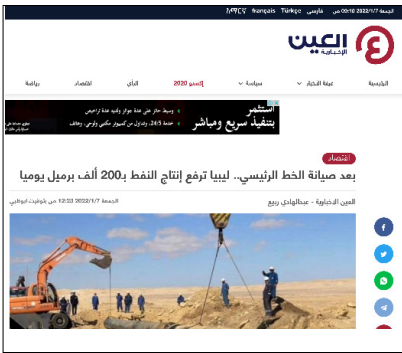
الجمعة 2022/1/7 09:16 صباحا
فارسی Türkçe français አማርኛ

العين
الإخبارية

الرئيسية
عرب وعالم
سياسة
إكسبو 2020
الرأي
اقتصاد
رياضة

استثمر
بتنفيذ سريع ومباشر

اقتصاد

بعد صيانة الخط الرئيسي.. ليبيا ترفع إنتاج النفط بـ200 ألف برميل يوميا

العين الإخبارية - عبدالهادي ربيع

الجمعة 2022/1/7 12:23 صباحا بتوقيت أبوظبي